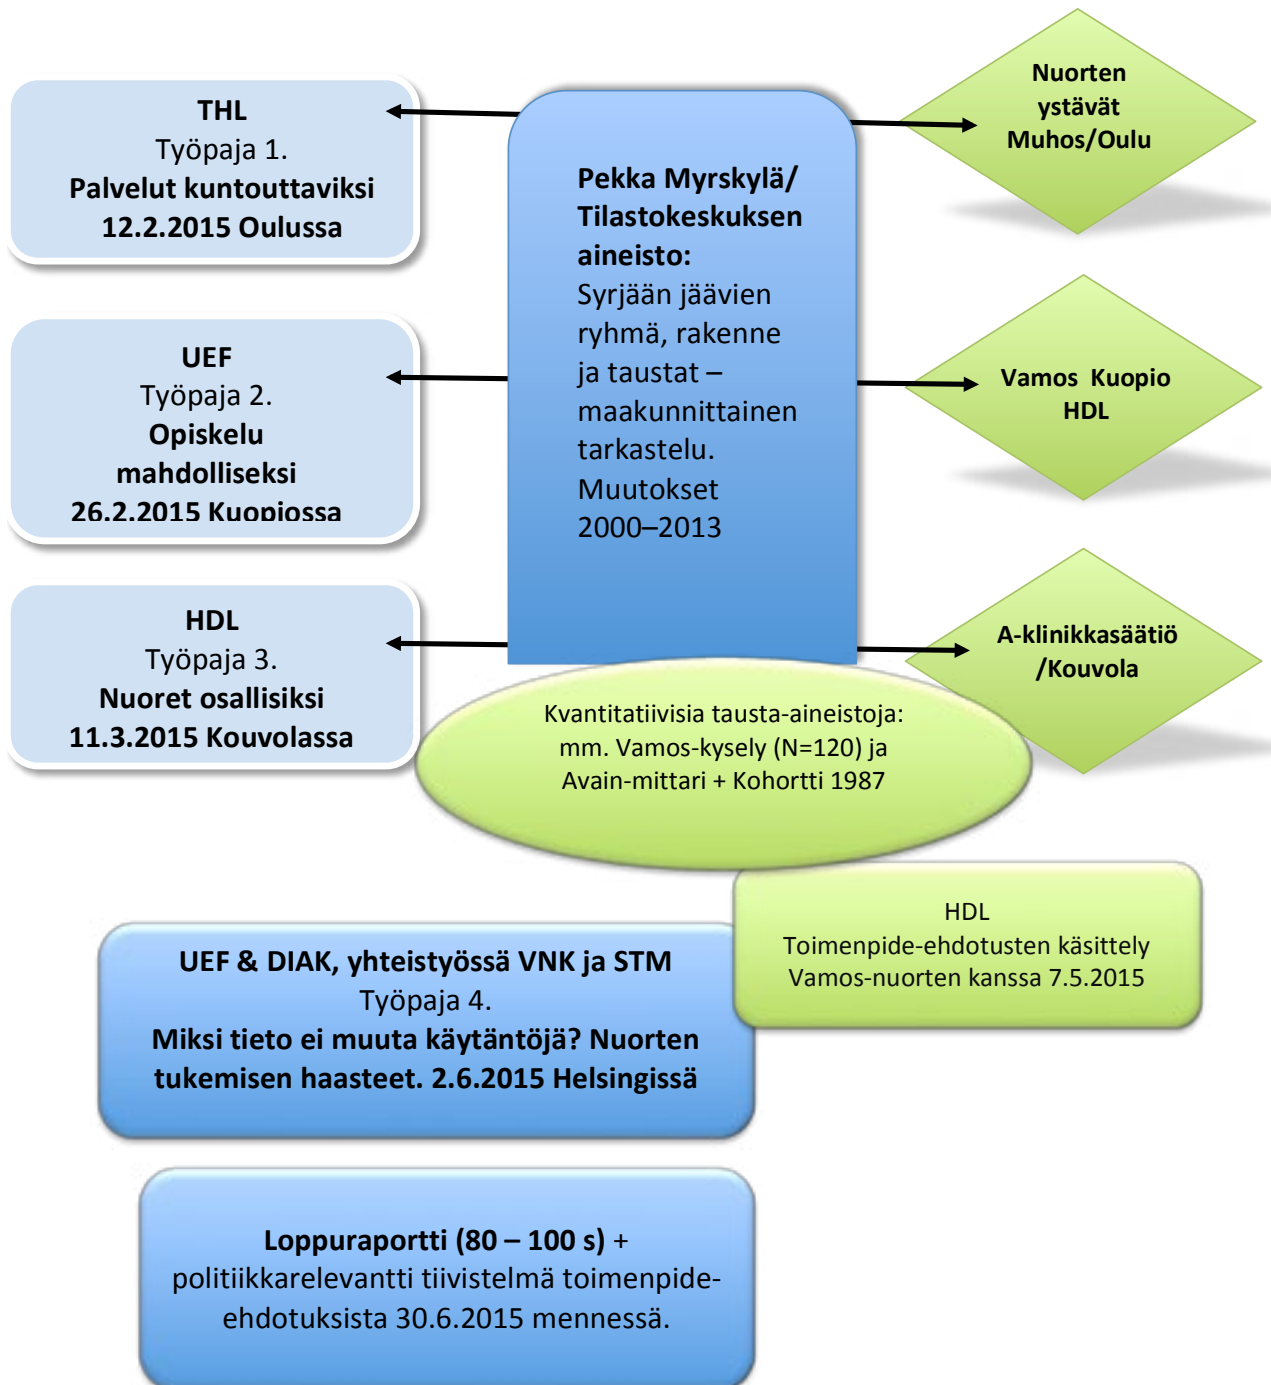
THL
Työpaja 1.
Palvelut kuntouttaviksi
12.2.2015 Oulussa

Pekka Myrskylä/ Tilastokeskuksen aineisto:
Syrjään jäävien ryhmä, rakenne ja taustat – maakunnittainen tarkastelu.
Muutokset 2000–2013

Nuorten ystävät Muhos/Oulu

UEF
Työpaja 2.
Opiskelu mahdolliseksi
26.2.2015 Kuopiossa

Vamos Kuopio HDL

HDL
Työpaja 3.
Nuoret osallisiksi
11.3.2015 Kouvolassa

A-klinikkasäätiö /Kouvola

Kvantitatiivisia tausta-aineistoja: mm. Vamos-kysely (N=120) ja Avain-mittari + Kohortti 1987

HDL
Toimenpide-ehdotusten käsittely Vamos-nuorten kanssa 7.5.2015

UEF & DIAK, yhteistyössä VNK ja STM
Työpaja 4.
Miksi tieto ei muuta käytäntöjä? Nuorten tukemisen haasteet. 2.6.2015 Helsingissä

Loppuraportti (80 – 100 s) + politiikkarelevantti tiivistelmä toimenpide-ehdotuksista 30.6.2015 mennessä.